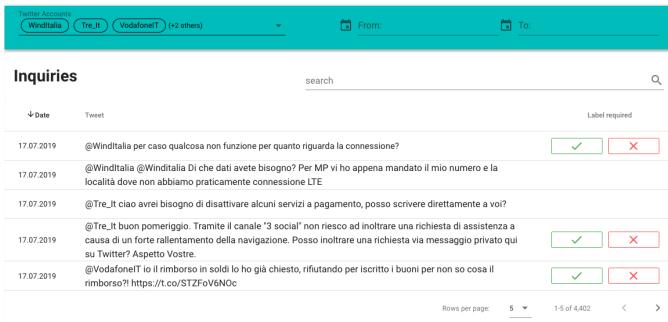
Twitter Accounts
WindItalia Tre_It VodafoneIT (+2 others)
From:
To:

Inquiries

search

| Date | Tweet | Label required |
|---|---|---|
| 17.07.2019 | @WindItalia per caso qualcosa non funzione per quanto riguarda la connessione? | |
| 17.07.2019 | @WindItalia @WindItalia Di che dati avete bisogno? Per MP vi ho appena mandato il mio numero e la località dove non abbiamo praticamente connessione LTE | |
| 17.07.2019 | @Tre_It ciao avrei bisogno di disattivare alcuni servizi a pagamento, posso scrivere direttamente a voi? | |
| 17.07.2019 | @Tre_It buon pomeriggio. Tramite il canale "3 social" non riesco ad inoltrare una richiesta di assistenza a causa di un forte rallentamento della navigazione. Posso inoltrare una richiesta via messaggio privato qui su Twitter? Aspetto Vostre. | |
| 17.07.2019 | @VodafoneIT io il rimborso in soldi lo ho già chiesto, rifiutando per iscritto i buoni per non so cosa il rimborso?! https://t.co/STZFoV6NOc | |

Rows per page: 5
1-5 of 4,402